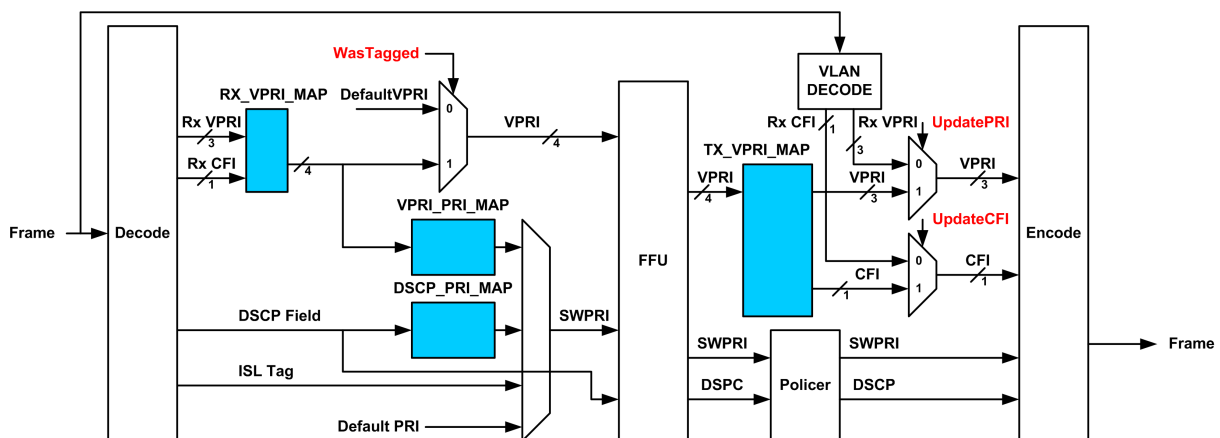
WasTagged
RX_VPRI_MAP
DefaultVPRI
0
1
VPRI
4
Rx VPRI
3
Rx CFI
1
4
VPRI_PRI_MAP
DSCP_PRI_MAP
SWPRI
Frame
Decode
FFU
DSCP Field
ISL Tag
Default PRI
VLAN DECODE
Rx CFI
1
Rx VPRI
3
UpdatePRI
TX_VPRI_MAP
VPRI
4
VPRI
3
0
1
VPRI
3
UpdateCFI
CFI
1
0
1
CFI
1
SWPRI
DSPC
Policer
SWPRI
DSCP
Encode
Frame